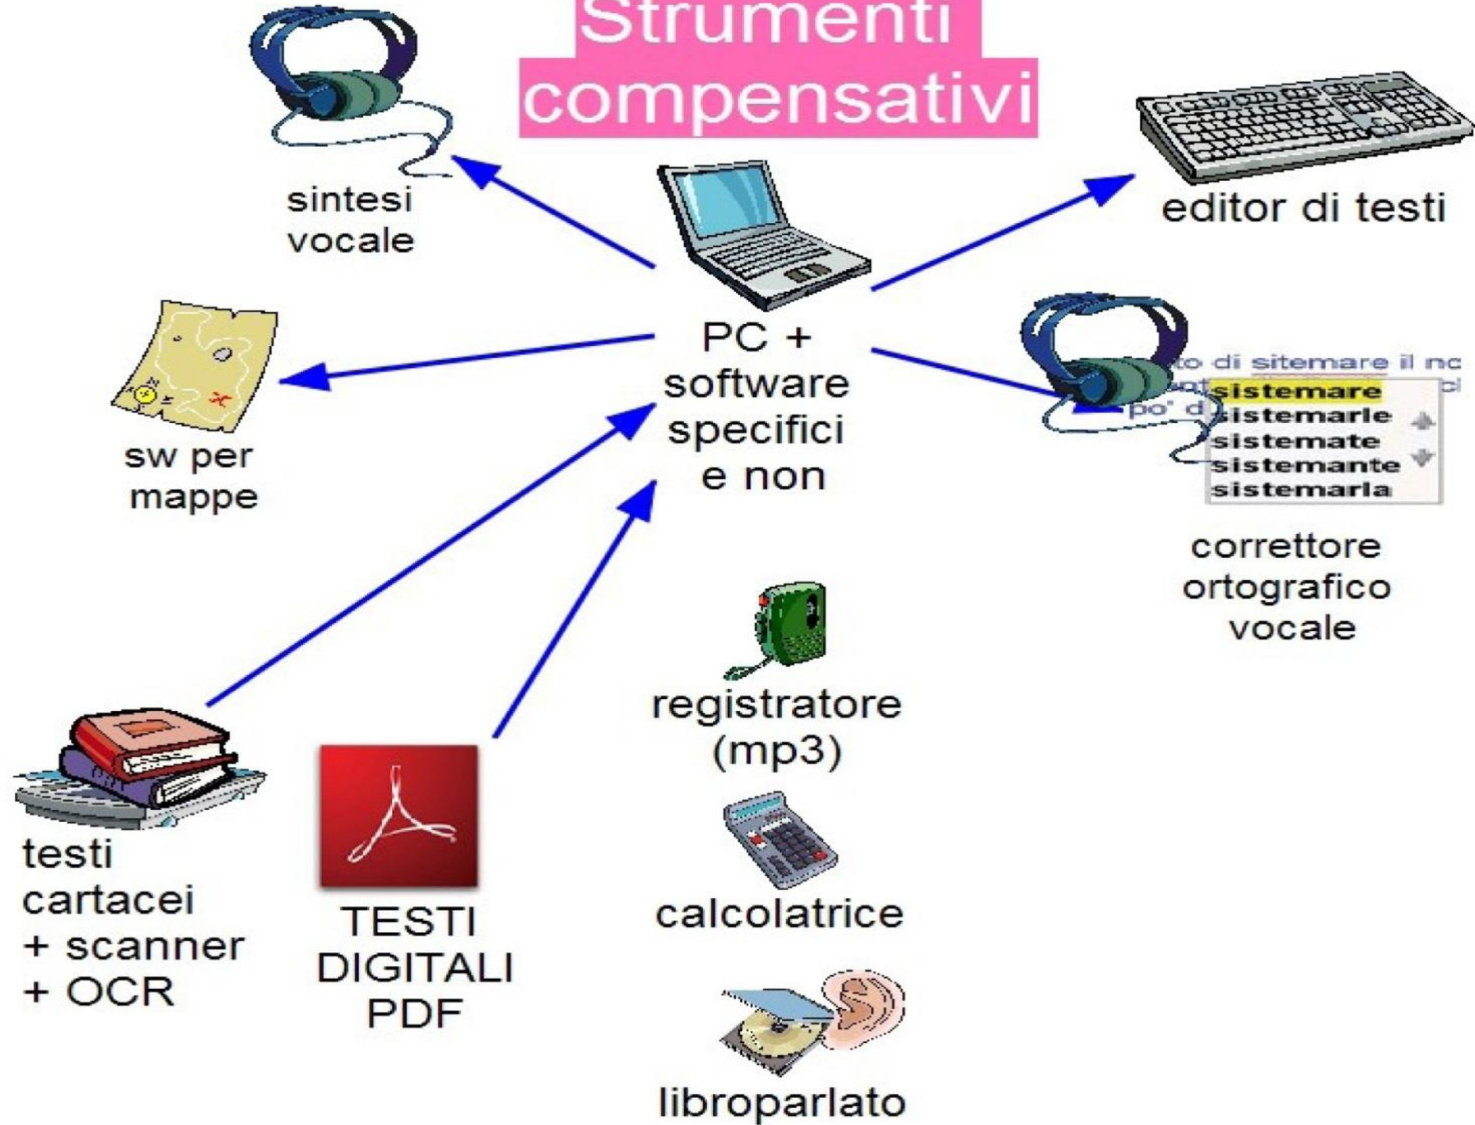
Strumenti compensativi

sintesi vocale

editor di testi

PC + software specifici e non

sw per mappe

to di sitemare il nc
po' d
sistemare
sistemarle
sistemate
sistemante
sistemarla

correttore ortografico vocale

registratore (mp3)

testi cartacei + scanner + OCR

TESTI DIGITALI PDF

calcolatrice

libroparlato